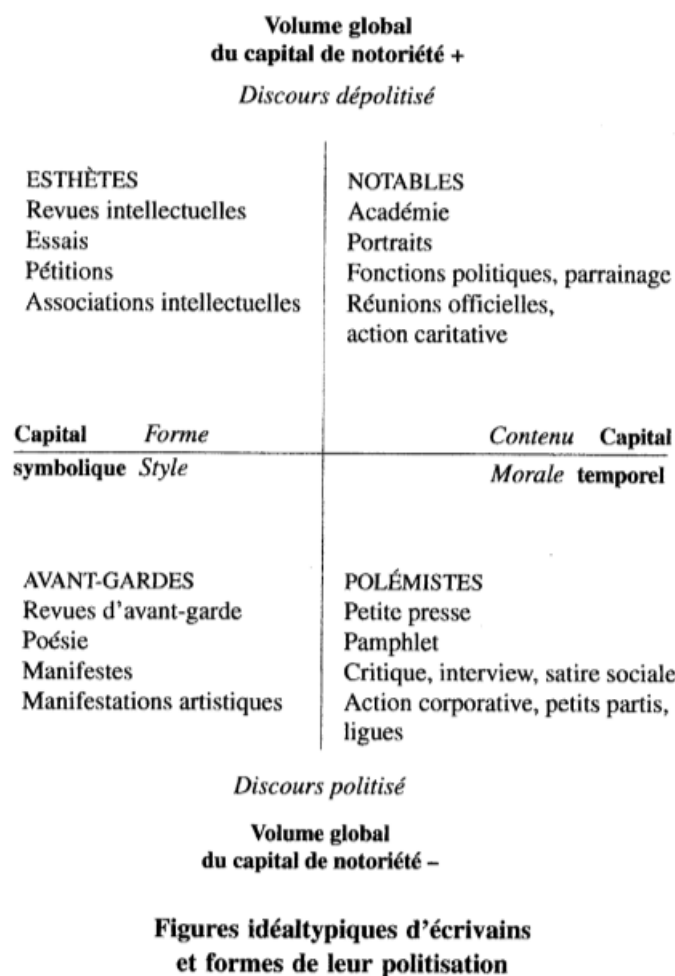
Volume global
du capital de notoriété +

Discours dépolitisé

ESTHÈTES
Revues intellectuelles
Essais
Pétitions
Associations intellectuelles

NOTABLES
Académie
Portraits
Fonctions politiques, parrainage
Réunions officielles, action caritative

Capital symbolique Forme Style

Contenu Morale Capital temporel

AVANT-GARDES
Revues d'avant-garde
Poésie
Manifestes
Manifestations artistiques

POLÉMISTES
Petite presse
Pamphlet
Critique, interview, satire sociale
Action corporative, petits partis, ligues

Discours politisé

Volume global
du capital de notoriété –

Figures idéaltypiques d'écrivains
et formes de leur politisation